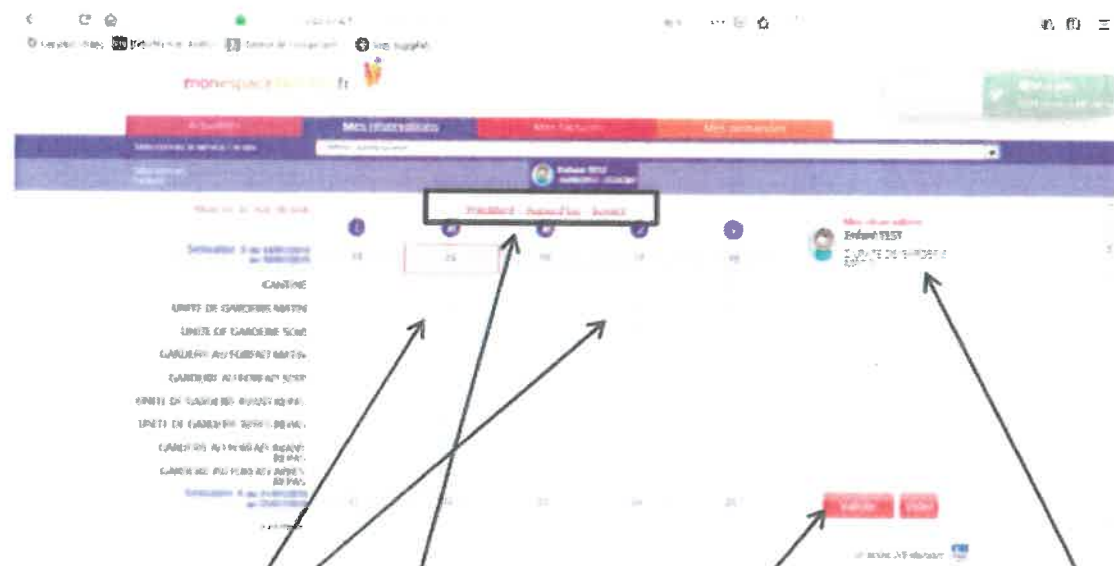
monespace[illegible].fr

Actualités
Mes réservations
Mes factures
Mes demandes

Précédent Aujourd'hui Suivant

Semaine

CANTINE
UNITE DE GARDERIE MATIN
UNITE DE GARDERIE SOIR
GARDERIE AU FORFAIT MATIN
GARDERIE AU FORFAIT SOIR
UNITE DE GARDERIE AVANT REPAS
UNITE DE GARDERIE APRES REPAS
GARDERIE AU FORFAIT AVANT REPAS
GARDERIE AU FORFAIT APRES REPAS

Mes réservations
Enfant TEST

Valider
Vider